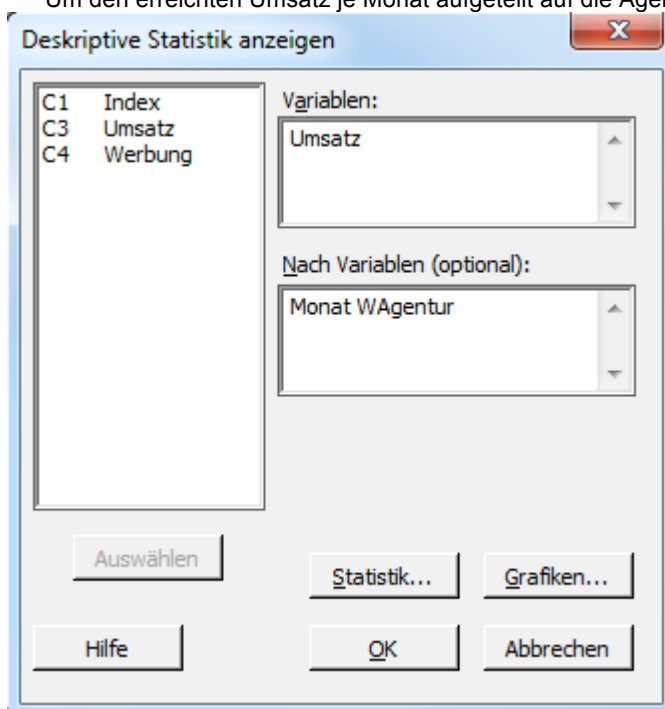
Um den erreichten Umsatz je Monat aufgeteilt auf die Agen

Deskriptive Statistik anzeigen

X

C1 Index
C3 Umsatz
C4 Werbung

Variablen:

Umsatz

Nach Variablen (optional):

Monat WAgentur

Auswählen

Statistik...

Grafiken...

Hilfe

OK

Abbrechen